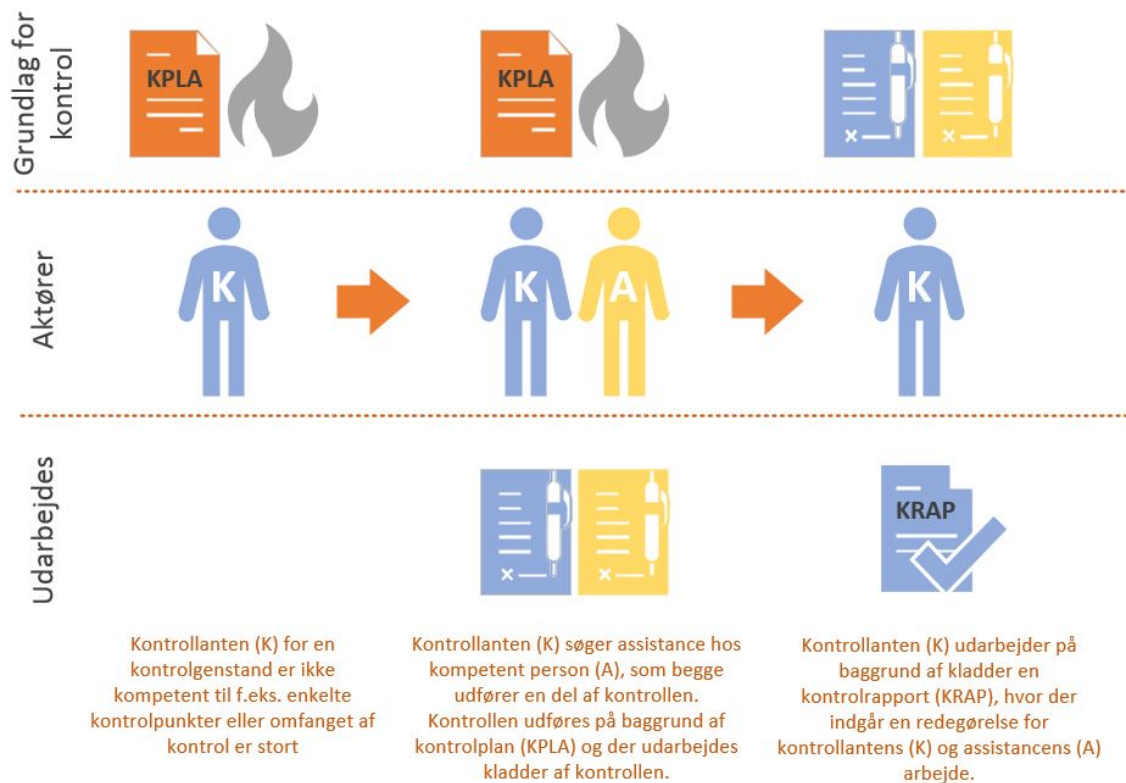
Grundlag for kontrol

KPLA

KPLA

Aktører

K

K

A

K

Udarbejdes

KRAP

Kontrollanten (K) for en kontrolgenstand er ikke kompetent til f.eks. enkelte kontrolpunkter eller omfanget af kontrol er stort

Kontrollanten (K) søger assistance hos kompetent person (A), som begge udfører en del af kontrollen. Kontrollen udføres på baggrund af kontrolplan (KPLA) og der udarbejdes kladder af kontrollen.

Kontrollanten (K) udarbejder på baggrund af kladder en kontrolrapport (KRAP), hvor der indgår en redegørelse for kontrollantens (K) og assistancens (A) arbejde.